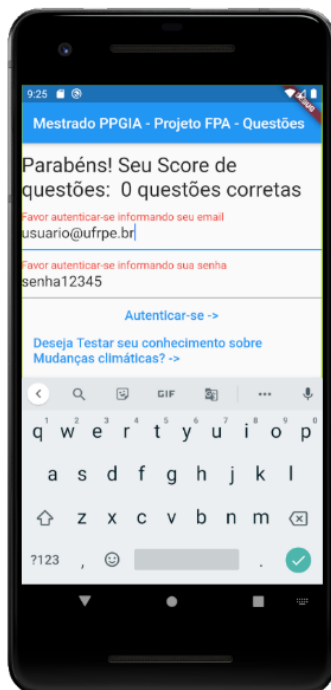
9:25

DEBUG

Mestrado PPGIA - Projeto FPA - Questões

Parabéns! Seu Score de questões: 0 questões corretas

Favor autenticar-se informando seu email

usuario@ufrpe.br

Favor autenticar-se informando sua senha

senha12345

Autenticar-se ->

Deseja Testar seu conhecimento sobre Mudanças climáticas? ->

GIF

q w e r t y u i o p

a s d f g h j k l

z x c v b n m

?123 , .